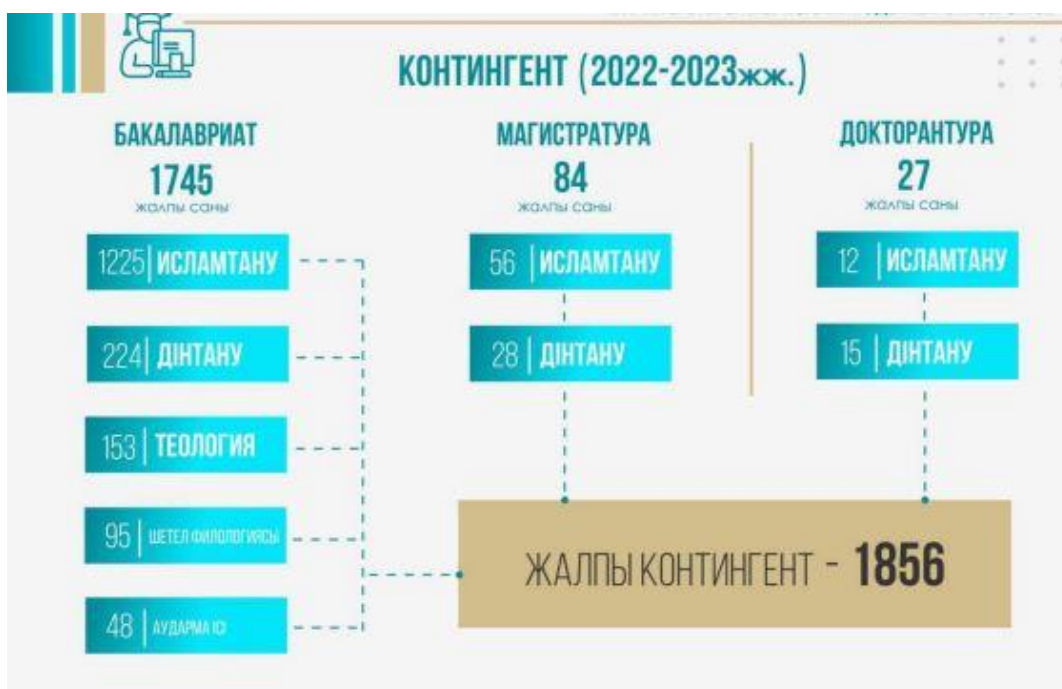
КОНТИНГЕНТ (2022-2023жж.)

БАКАЛАВРИАТ
1745
жалпы саны

1225 | ИСЛАМТАНУ
224 | ДІНТАНУ
153 | ТЕОЛОГИЯ
95 | ШЕТЕЛ ФИЛОЛОГИЯСЫ
48 | АУДАРМА ІСІ

МАГИСТРАТУРА
84
жалпы саны

56 | ИСЛАМТАНУ
28 | ДІНТАНУ

ДОКТОРАНТУРА
27
жалпы саны

12 | ИСЛАМТАНУ
15 | ДІНТАНУ

ЖАЛПЫ КОНТИНГЕНТ - 1856